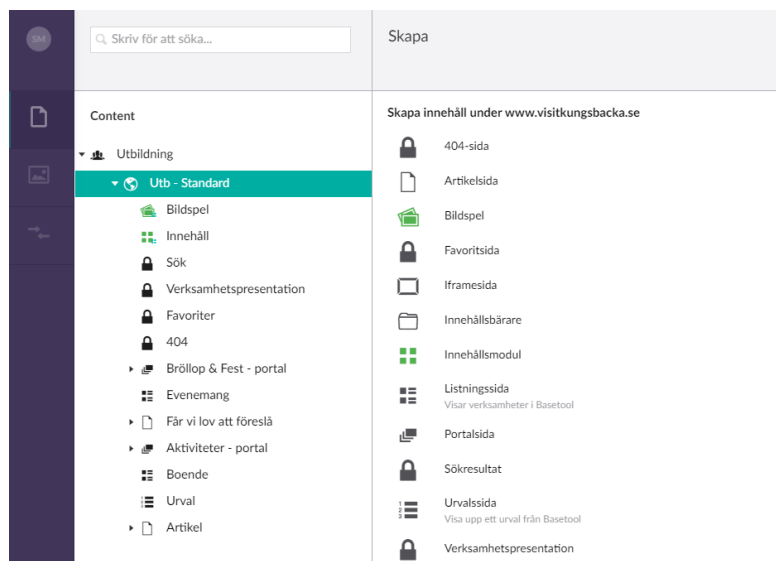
SM

Skriv för att söka...

Skapa

Content

Utbildning

Utb - Standard

Bildspel

Innehåll

Sök

Verksamhetspresentation

Favoriter

404

Bröllop & Fest - portal

Evenemang

Får vi lov att föreslå

Aktiviteter - portal

Boende

Urval

Artikel

Skapa innehåll under www.visitkungsbacka.se

404-sida

Artikelsida

Bildspel

Favoritsida

Iframesida

Innehållsbärare

Innehållsmodul

Listningssida
Visar verksamheter i Basetool

Portalsida

Sökresultat

Urvalssida
Visa upp ett urval från Basetool

Verksamhetspresentation